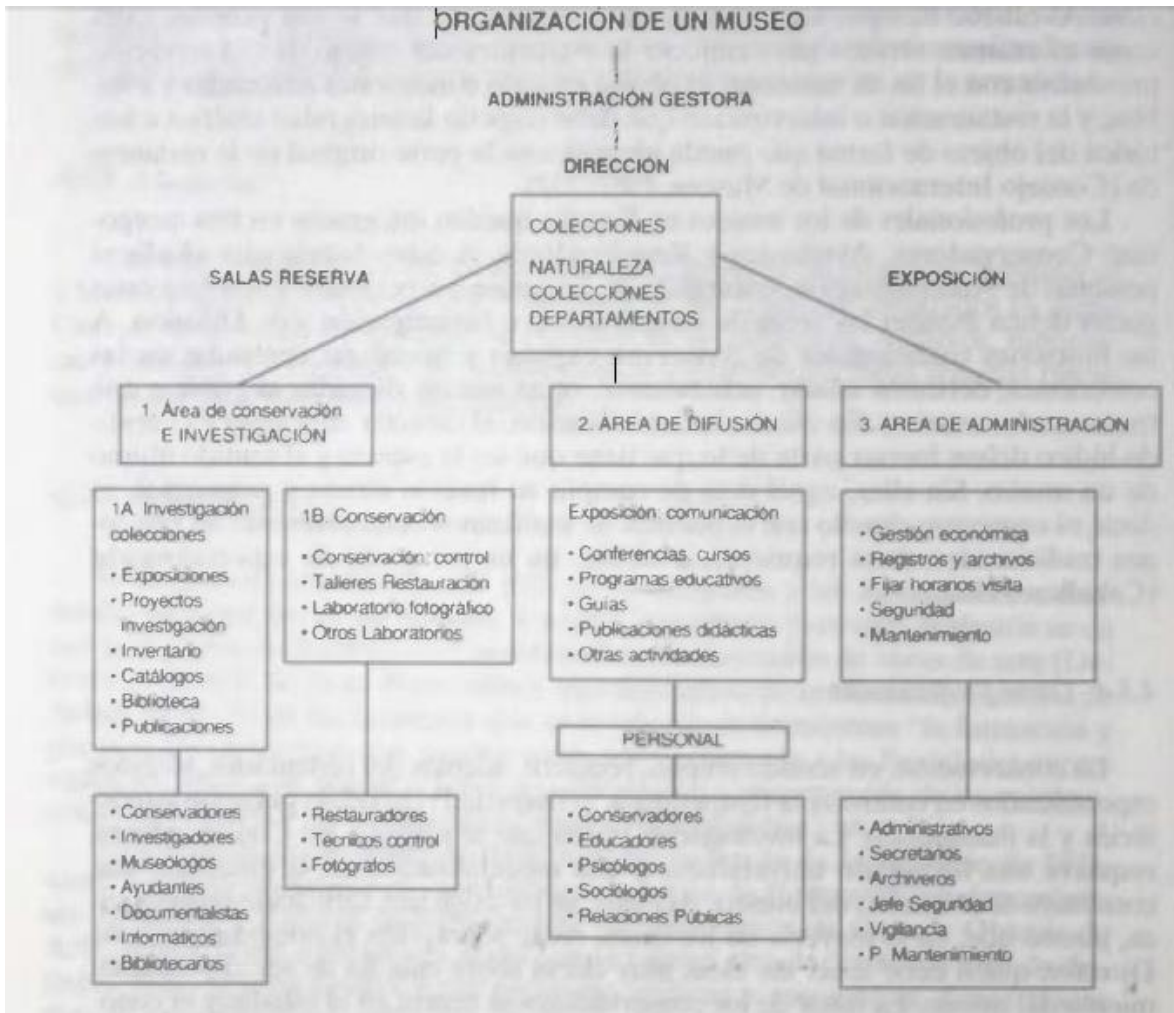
ORGANIZACIÓN DE UN MUSEO

ADMINISTRACIÓN GESTORA

DIRECCIÓN

COLECCIONES

NATURALEZA
COLECCIONES
DEPARTAMENTOS

SALAS RESERVA

EXPOSICIÓN

1. Área de conservación E INVESTIGACIÓN

2. AREA DE DIFUSIÓN

3. AREA DE ADMINISTRACIÓN

1A. Investigación colecciones
• Exposiciones
• Proyectos investigación
• Inventario
• Catálogos
• Biblioteca
• Publicaciones

1B. Conservación
• Conservación: control
• Talleres Restauración
• Laboratorio fotográfico
• Otros Laboratorios

Exposición: comunicación
• Conferencias, cursos
• Programas educativos
• Guías
• Publicaciones didácticas
• Otras actividades

• Gestión económica
• Registros y archivos
• Fijar horarios visita
• Seguridad
• Mantenimiento

PERSONAL

• Conservadores
• Investigadores
• Museólogos
• Ayudantes
• Documentalistas
• Informáticos
• Bibliotecarios

• Restauradores
• Técnicos control
• Fotógrafos

• Conservadores
• Educadores
• Psicólogos
• Sociólogos
• Relaciones Públicas

• Administrativos
• Secretarios
• Archiveros
• Jefe Seguridad
• Vigilancia
• P. Mantenimiento